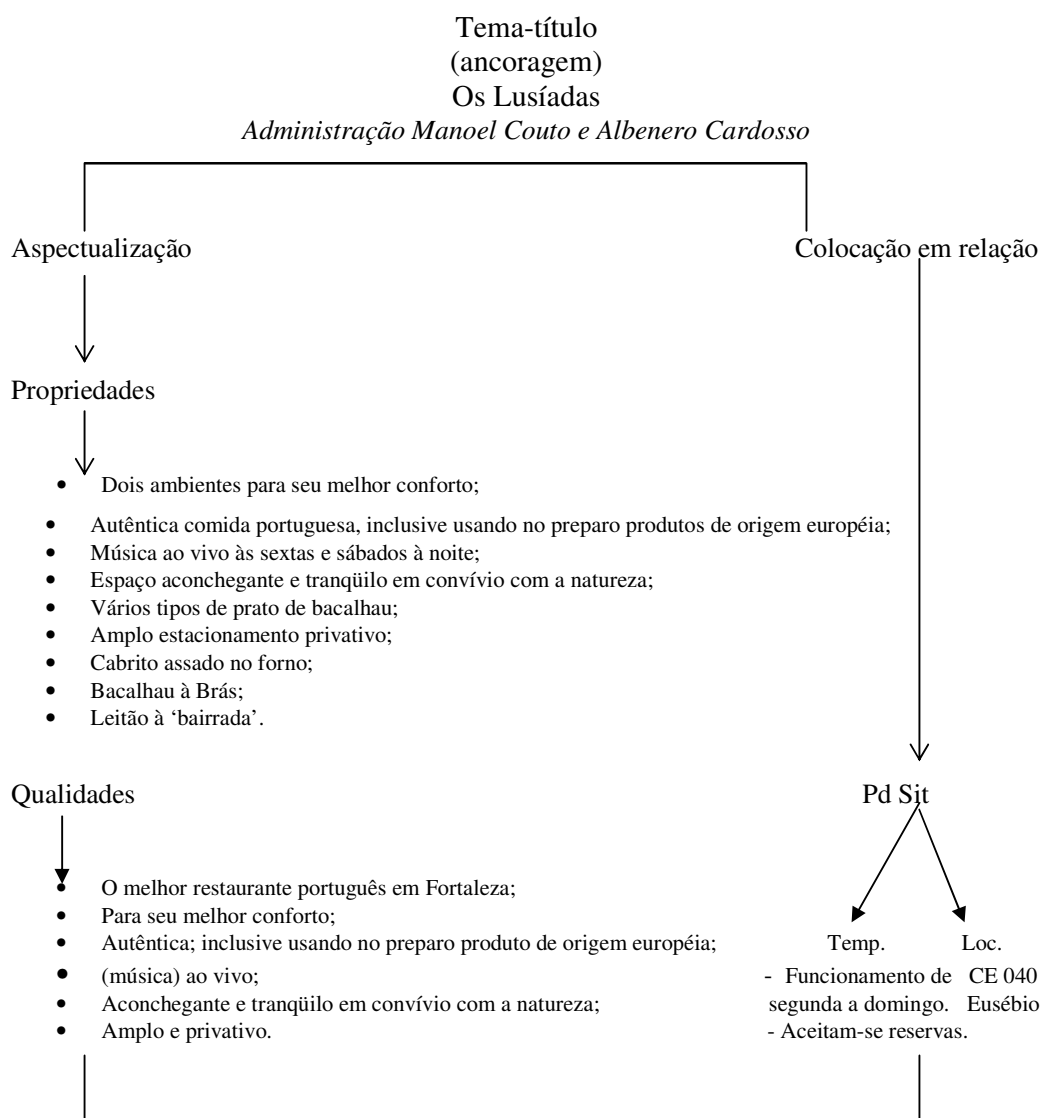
Tema-título
(ancoragem)
Os Lusíadas
*Administração Manoel Couto e Albenero Cardosso*

Aspectualização

Colocação em relação

Propriedades

- Dois ambientes para seu melhor conforto;
- Autêntica comida portuguesa, inclusive usando no preparo produtos de origem européia;
- Música ao vivo às sextas e sábados à noite;
- Espaço aconchegante e tranqüilo em convívio com a natureza;
- Vários tipos de prato de bacalhau;
- Amplo estacionamento privativo;
- Cabrito assado no forno;
- Bacalhau à Brás;
- Leitão à 'bairrada'.

Qualidades

Pd Sit

- O melhor restaurante português em Fortaleza;
- Para seu melhor conforto;
- Autêntica; inclusive usando no preparo produto de origem européia;
- (música) ao vivo;
- Aconchegante e tranqüilo em convívio com a natureza;
- Amplo e privativo.

Temp.
- Funcionamento de segunda a domingo.
- Aceitam-se reservas.

Loc.
CE 040 Eusébio